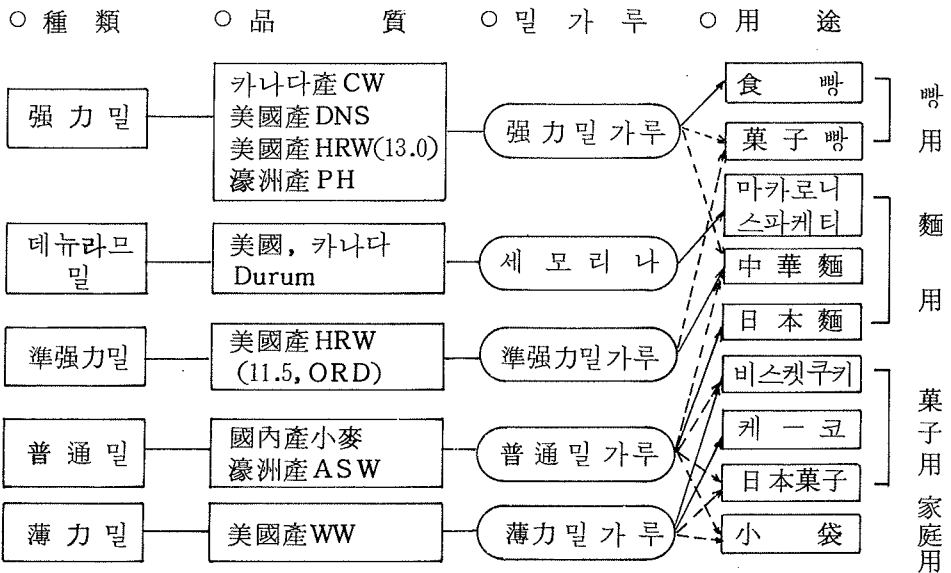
○ 種 類　○ 品 質　○ 밀 가 루　○ 用 途

强 力 밀
카나다産 CW
美國産 DNS
美國産 HRW(13.0)
濠洲産 PH
强 力 밀 가 루

데뉴라므 밀
美國, 카나다 Durum
세 모 리 나

準强力밀
美國産 HRW (11.5, ORD)
準强力밀가루

普 通 밀
國內産小麥
濠洲産 ASW
普 通 밀 가 루

薄 力 밀
美國産WW
薄力밀가루

食 빵
菓 子 빵
빵 用

마카로니 스파케티
中 華 麵
日 本 麵
麵 用

비스켓쿠키
케 ー 코
日本菓子
菓子用

小 袋
家庭用